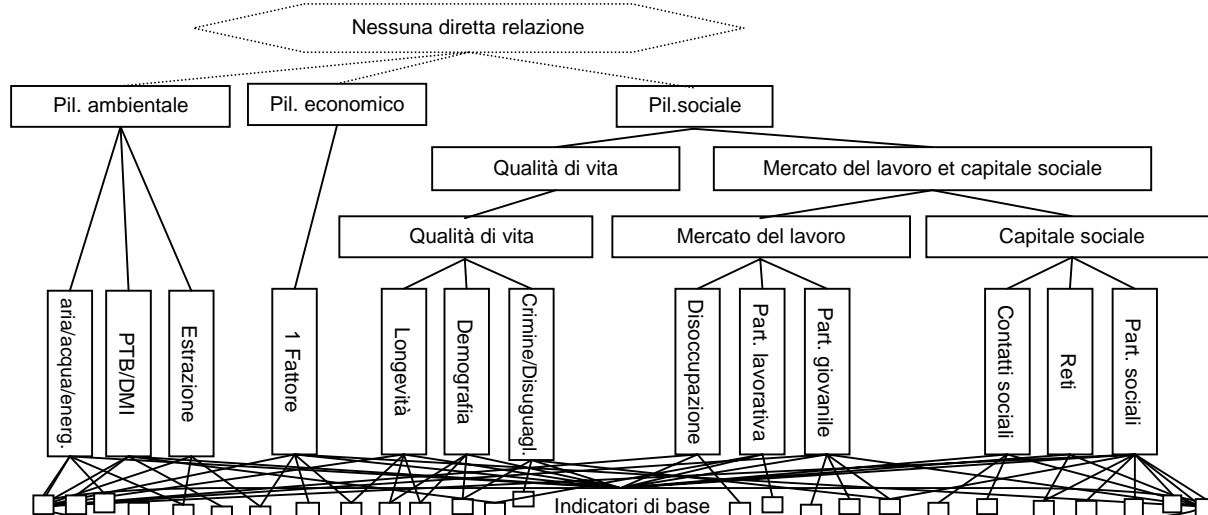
Nessuna diretta relazione

Pil. ambientale

Pil. economico

Pil.sociale

Qualità di vita

Mercato del lavoro et capitale sociale

Qualità di vita

Mercato del lavoro

Capitale sociale

aria/acqua/energ.

PTB/DMI

Estrazione

1 Fattore

Longevità

Demografia

Crimine/Disuguagl.

Disoccupazione

Part. lavorativa

Part. giovanile

Contatti sociali

Reti

Part. sociali

Indicatori di base